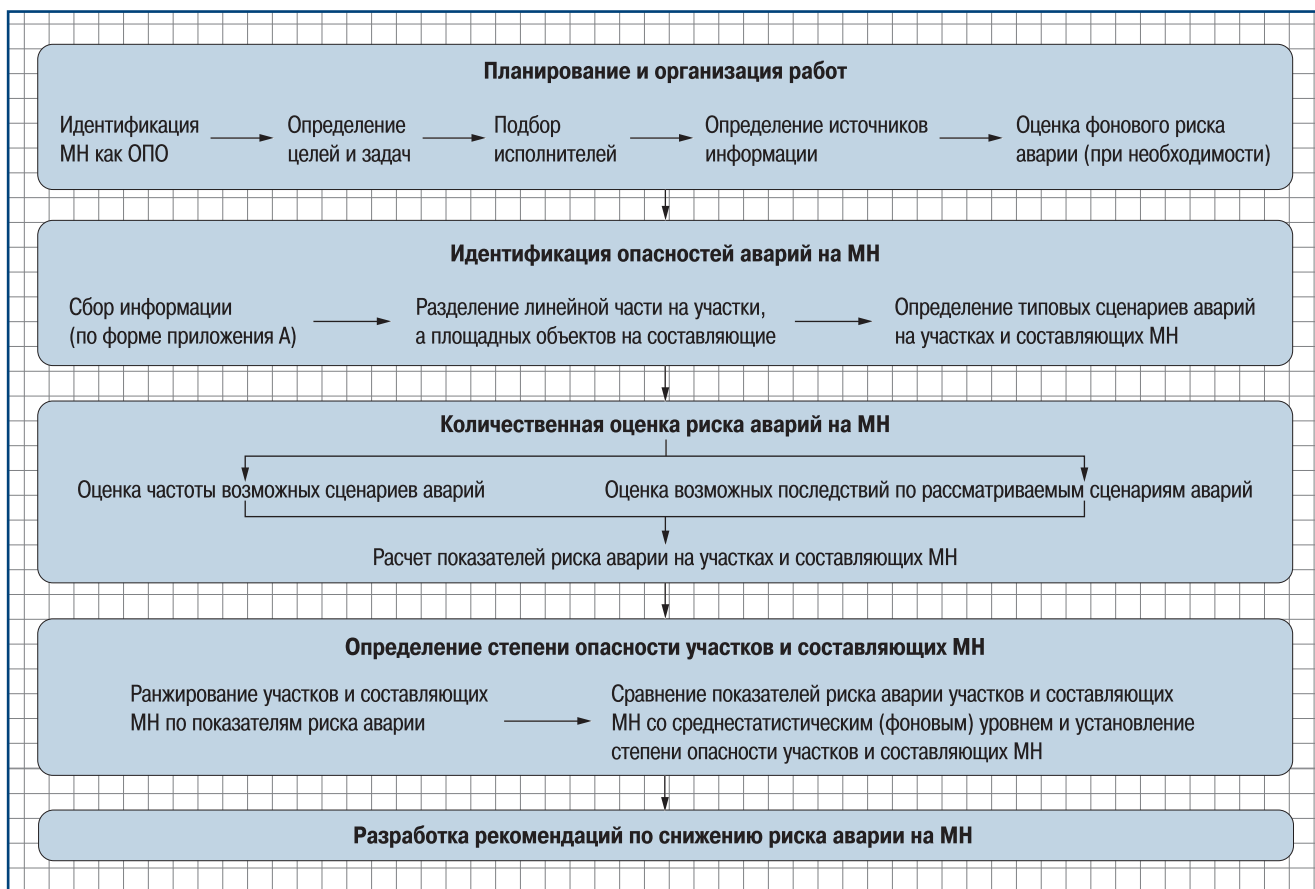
Планирование и организация работ

Идентификация МН как ОПО

Определение целей и задач

Подбор исполнителей

Определение источников информации

Оценка фонового риска аварии (при необходимости)

Идентификация опасностей аварий на МН

Сбор информации (по форме приложения А)

Разделение линейной части на участки, а площадных объектов на составляющие

Определение типовых сценариев аварий на участках и составляющих МН

Количественная оценка риска аварий на МН

Оценка частоты возможных сценариев аварий

Оценка возможных последствий по рассматриваемым сценариям аварий

Расчет показателей риска аварии на участках и составляющих МН

Определение степени опасности участков и составляющих МН

Ранжирование участков и составляющих МН по показателям риска аварии

Сравнение показателей риска аварии участков и составляющих МН со среднестатистическим (фоновым) уровнем и установление степени опасности участков и составляющих МН

Разработка рекомендаций по снижению риска аварии на МН